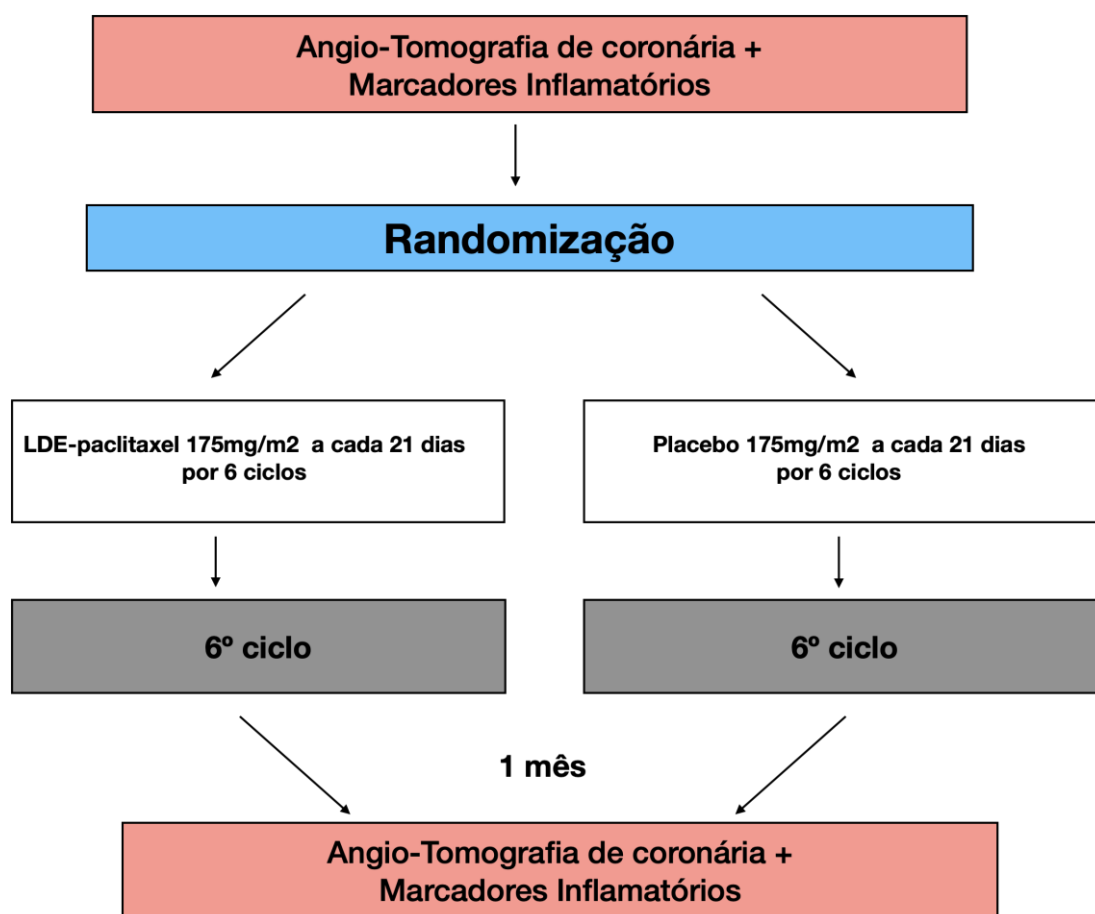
Angio-Tomografia de coronária + Marcadores Inflamatórios

Randomização

LDE-paclitaxel 175mg/m2 a cada 21 dias por 6 ciclos

Placebo 175mg/m2 a cada 21 dias por 6 ciclos

6º ciclo

6º ciclo

1 mês

Angio-Tomografia de coronária + Marcadores Inflamatórios